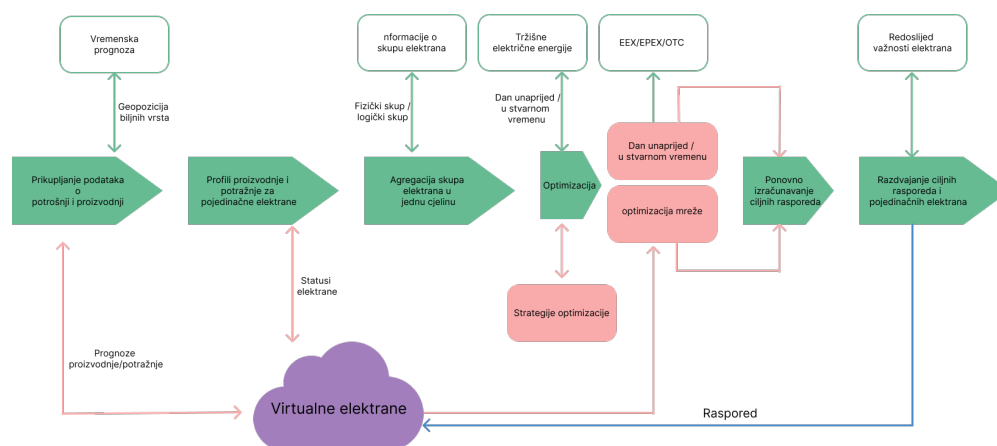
Vremenska prognoza

nformacije o skupu elektrana

Tržišne električne energije

EEX/EPEX/OTC

Redoslijed važnosti elektrana

Geopozicija biljnih vrsta

Fizički skup / logički skup

Dan unaprijed / u stvarnom vremenu

Prikupljanje podataka o potrošnji i proizvodnji

Profili proizvodnje i potražnje za pojedinačne elektrane

Agregacija skupa elektrana u jednu cjelinu

Optimizacija

Dan unaprijed / u stvarnom vremenu

optimizacija mreže

Ponovno izračunavanje ciljnih rasporeda

Razdvajanje ciljnih rasporeda i pojedinačnih elektrana

Statusi elektrane

Strategije optimizacije

Prognoze proizvodnje/potražnje

Virtualne elektrane

Raspored